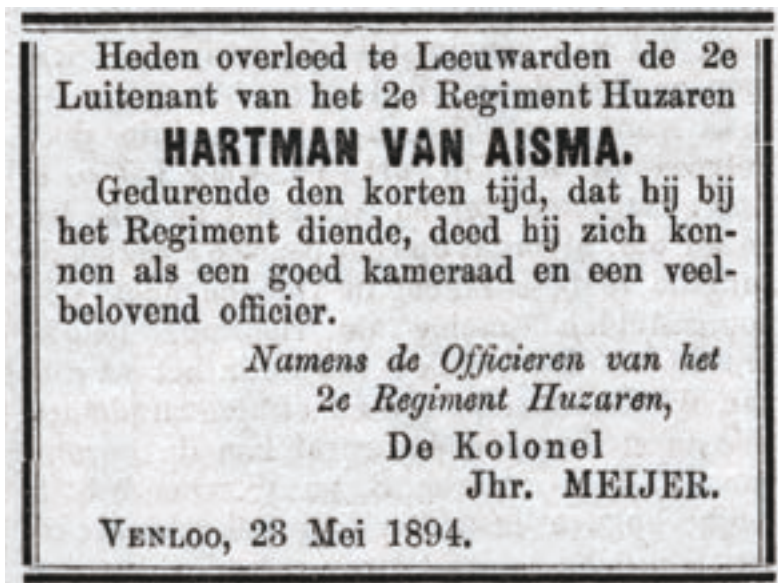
Heden overleed te Leeuwarden de 2e Luitenant van het 2e Regiment Huzaren

HARTMAN VAN AISMA.

Gedurende den korten tijd, dat hij bij het Regiment diende, deed hij zich kennen als een goed kameraad en een veelbelovend officier.

Namens de Officieren van het 2e Regiment Huzaren,

De Kolonel
Jhr. MEIJER.

VENLOO, 23 Mei 1894.